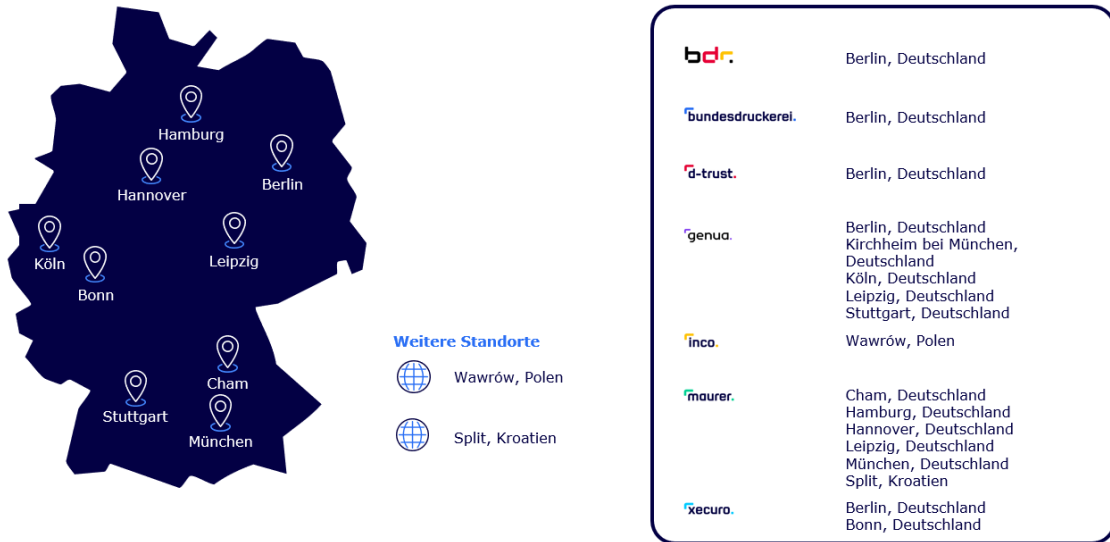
Hamburg
Hannover
Berlin
Köln
Bonn
Leipzig
Stuttgart
Cham
München

Weitere Standorte

Wawrów, Polen

Split, Kroatien

| | |
|---|---|
| bdr. | Berlin, Deutschland |
| bundesdruckerei. | Berlin, Deutschland |
| d-trust. | Berlin, Deutschland |
| genua. | Berlin, Deutschland<br>Kirchheim bei München, Deutschland<br>Köln, Deutschland<br>Leipzig, Deutschland<br>Stuttgart, Deutschland |
| inco. | Wawrów, Polen |
| maurer. | Cham, Deutschland<br>Hamburg, Deutschland<br>Hannover, Deutschland<br>Leipzig, Deutschland<br>München, Deutschland<br>Split, Kroatien |
| xecuro. | Berlin, Deutschland<br>Bonn, Deutschland |